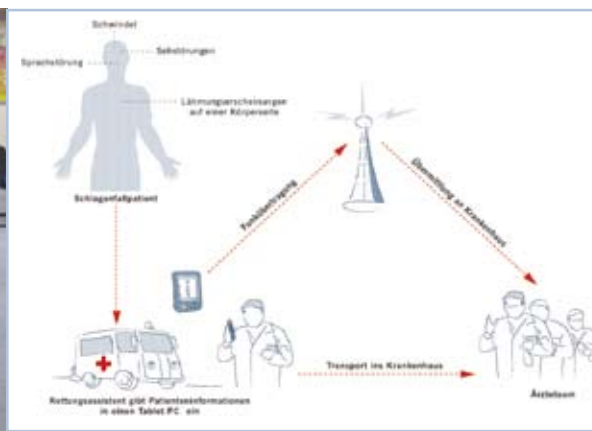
Schwindel

Sehstörungen

Sprachstörung

Lähmungserscheinungen auf einer Körperseite

Schlaganfallpatient

Funkübertragung

Übermittlung an Krankenhaus

Transport ins Krankenhaus

Rettungsassistent gibt Patienteninformationen in einen Tablet PC ein

Ärzteteam